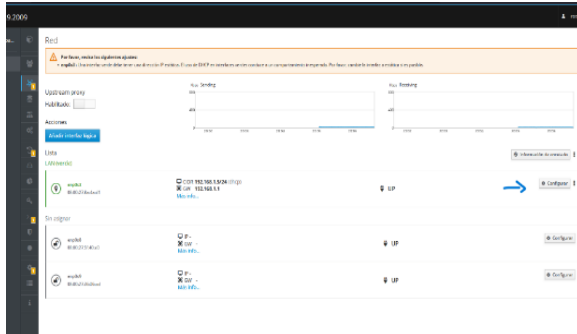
9.2009

Red

Por favor, revise los siguientes ajustes:
• enp0s3: La interfaz se puede obtener una dirección IP estática. El uso de DHCP en interfaces en este caso se es un ajuste temporal. Por favor, cambie la interfaz a estática si es posible.

Upstream proxy
Habilitado

Acciones
Añadir interfaz lógica

Sending

Receiving

Lista
LAN (enp0s3)

Información de conexión

enp0s3

CIDR 192.168.1.5/24 (dhcp)
GW 192.168.1.1
Más info...

UP

Configurar

Sin asignar

enp0s8

IP -
GW -
Más info...

UP

Configurar

enp0s9

IP -
GW -
Más info...

UP

Configurar